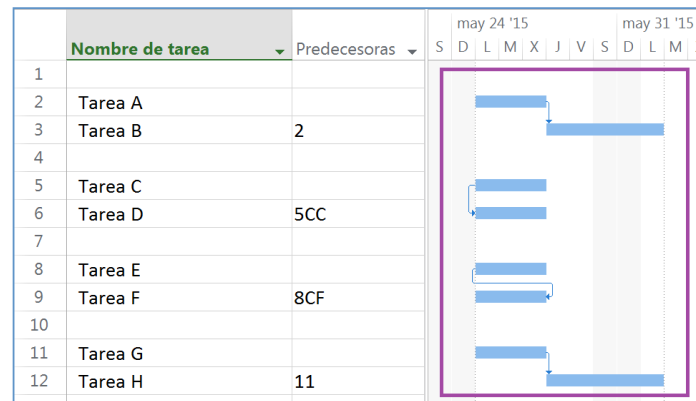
|  | Nombre de tarea | Predecesoras |
|---|---|---|
| 1 |  |  |
| 2 | Tarea A |  |
| 3 | Tarea B | 2 |
| 4 |  |  |
| 5 | Tarea C |  |
| 6 | Tarea D | 5CC |
| 7 |  |  |
| 8 | Tarea E |  |
| 9 | Tarea F | 8CF |
| 10 |  |  |
| 11 | Tarea G |  |
| 12 | Tarea H | 11 |

may 24 '15 may 31 '15
S D L M X J V S D L M